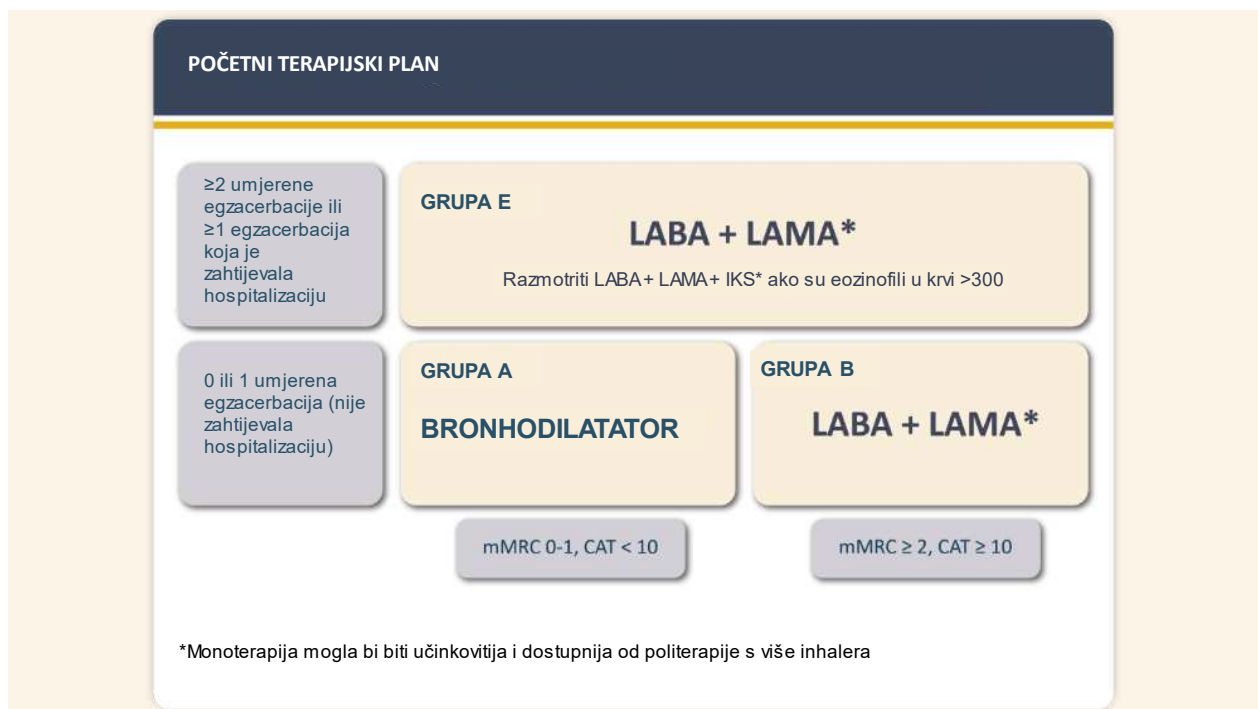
POČETNI TERAPIJSKI PLAN

≥2 umjerene egzacerbacije ili ≥1 egzacerbacija koja je zahtijevala hospitalizaciju

GRUPA E

LABA + LAMA*

Razmotriti LABA + LAMA + IKS* ako su eozinofili u krvi >300

0 ili 1 umjerena egzacerbacija (nije zahtijevala hospitalizaciju)

GRUPA A

BRONHODILATATOR

GRUPA B

LABA + LAMA*

mMRC 0-1, CAT < 10

mMRC ≥ 2, CAT ≥ 10

*Monoterapija mogla bi biti učinkovitija i dostupnija od politerapije s više inhalera